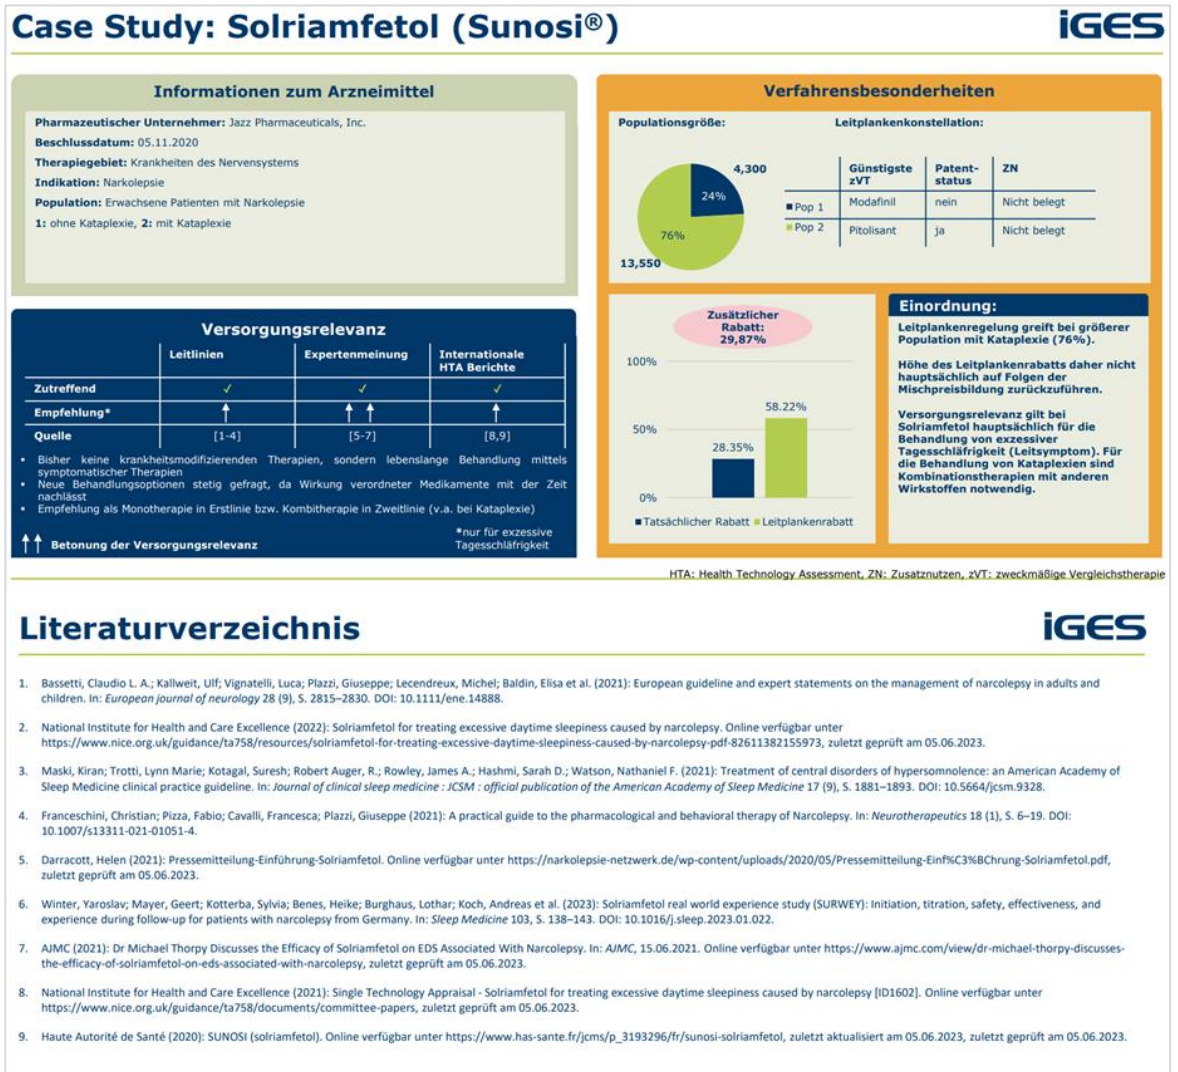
Case Study: Solriamfetol (Sunosi®)

IGES

Informationen zum Arzneimittel

Pharmazeutischer Unternehmer: Jazz Pharmaceuticals, Inc.
Beschlussdatum: 05.11.2020
Therapiegebiet: Krankheiten des Nervensystems
Indikation: Narkolepsie
Population: Erwachsene Patienten mit Narkolepsie
1: ohne Kataplexie, 2: mit Kataplexie

Verfahrensbesonderheiten

Populationsgröße:

4,300
24%
76%
13,550

Leitplankenkonstellation:

| | Günstigste zVT | Patent-status | ZN |
|---|---|---|---|
| Pop 1 | Modafinil | nein | Nicht belegt |
| Pop 2 | Pitolisant | ja | Nicht belegt |

Versorgungsrelevanz

| | Leitlinien | Expertenmeinung | Internationale HTA Berichte |
|---|---|---|---|
| Zutreffend | ✓ | ✓ | ✓ |
| Empfehlung* | ↑ | ↑↑ | ↑ |
| Quelle | [1-4] | [5-7] | [8,9] |

• Bisher keine krankheitsmodifizierenden Therapien, sondern lebenslange Behandlung mittels symptomatischer Therapien
• Neue Behandlungsoptionen stetig gefragt, da Wirkung verordneter Medikamente mit der Zeit nachlässt
• Empfehlung als Monotherapie in Erstlinie bzw. Kombitherapie in Zweitlinie (v.a. bei Kataplexie)

↑↑ Betonung der Versorgungsrelevanz

*nur für exzessive Tagesschläfrigkeit

Zusätzlicher Rabatt: 29,87%

100%
50%
0%
28.35%
58.22%
■ Tatsächlicher Rabatt ■ Leitplankenrabatt

Einordnung:

Leitplankenregelung greift bei größerer Population mit Kataplexie (76%).

Höhe des Leitplankenrabatts daher nicht hauptsächlich auf Folgen der Mischpreisbildung zurückzuführen.

Versorgungsrelevanz gilt bei Solriamfetol hauptsächlich für die Behandlung von exzessiver Tagesschläfrigkeit (Leitsymptom). Für die Behandlung von Kataplexien sind Kombinationstherapien mit anderen Wirkstoffen notwendig.

HTA: Health Technology Assessment, ZN: Zusatznutzen, zVT: zweckmäßige Vergleichstherapie

Literaturverzeichnis

IGES

1. Bassetti, Claudio L. A.; Kallweit, Ulf; Vignatelli, Luca; Plazzi, Giuseppe; Lecendreux, Michel; Baldin, Elisa et al. (2021): European guideline and expert statements on the management of narcolepsy in adults and children. In: European journal of neurology 28 (9), S. 2815–2830. DOI: 10.1111/ene.14888.

2. National Institute for Health and Care Excellence (2022): Solriamfetol for treating excessive daytime sleepiness caused by narcolepsy. Online verfügbar unter https://www.nice.org.uk/guidance/ta758/resources/solriamfetol-for-treating-excessive-daytime-sleepiness-caused-by-narcolepsy-pdf-82611382155973, zuletzt geprüft am 05.06.2023.

3. Maski, Kiran; Trotti, Lynn Marie; Kotagal, Suresh; Robert Auger, R.; Rowley, James A.; Hashmi, Sarah D.; Watson, Nathaniel F. (2021): Treatment of central disorders of hypersomnolence: an American Academy of Sleep Medicine clinical practice guideline. In: Journal of clinical sleep medicine : JCSM : official publication of the American Academy of Sleep Medicine 17 (9), S. 1881–1893. DOI: 10.5664/jcsm.9328.

4. Franceschini, Christian; Pizza, Fabio; Cavalli, Francesca; Plazzi, Giuseppe (2021): A practical guide to the pharmacological and behavioral therapy of Narcolepsy. In: Neurotherapeutics 18 (1), S. 6–19. DOI: 10.1007/s13311-021-01051-4.

5. Darracott, Helen (2021): Pressemitteilung-Einführung-Solriamfetol. Online verfügbar unter https://narkolepsie-netzwerk.de/wp-content/uploads/2020/05/Pressemitteilung-Einf%C3%BChrung-Solriamfetol.pdf, zuletzt geprüft am 05.06.2023.

6. Winter, Yaroslav; Mayer, Geert; Kotterba, Sylvia; Benes, Heike; Burghaus, Lothar; Koch, Andreas et al. (2023): Solriamfetol real world experience study (SURWEY): Initiation, titration, safety, effectiveness, and experience during follow-up for patients with narcolepsy from Germany. In: Sleep Medicine 103, S. 138–143. DOI: 10.1016/j.sleep.2023.01.022.

7. AJMC (2021): Dr Michael Thorpy Discusses the Efficacy of Solriamfetol on EDS Associated With Narcolepsy. In: AJMC, 15.06.2021. Online verfügbar unter https://www.ajmc.com/view/dr-michael-thorpy-discusses-the-efficacy-of-solriamfetol-on-eds-associated-with-narcolepsy, zuletzt geprüft am 05.06.2023.

8. National Institute for Health and Care Excellence (2021): Single Technology Appraisal - Solriamfetol for treating excessive daytime sleepiness caused by narcolepsy [ID1602]. Online verfügbar unter https://www.nice.org.uk/guidance/ta758/documents/committee-papers, zuletzt geprüft am 05.06.2023.

9. Haute Autorité de Santé (2020): SUNOSI (solriamfetol). Online verfügbar unter https://www.has-sante.fr/jcms/p_3193296/fr/sunosi-solriamfetol, zuletzt aktualisiert am 05.06.2023, zuletzt geprüft am 05.06.2023.